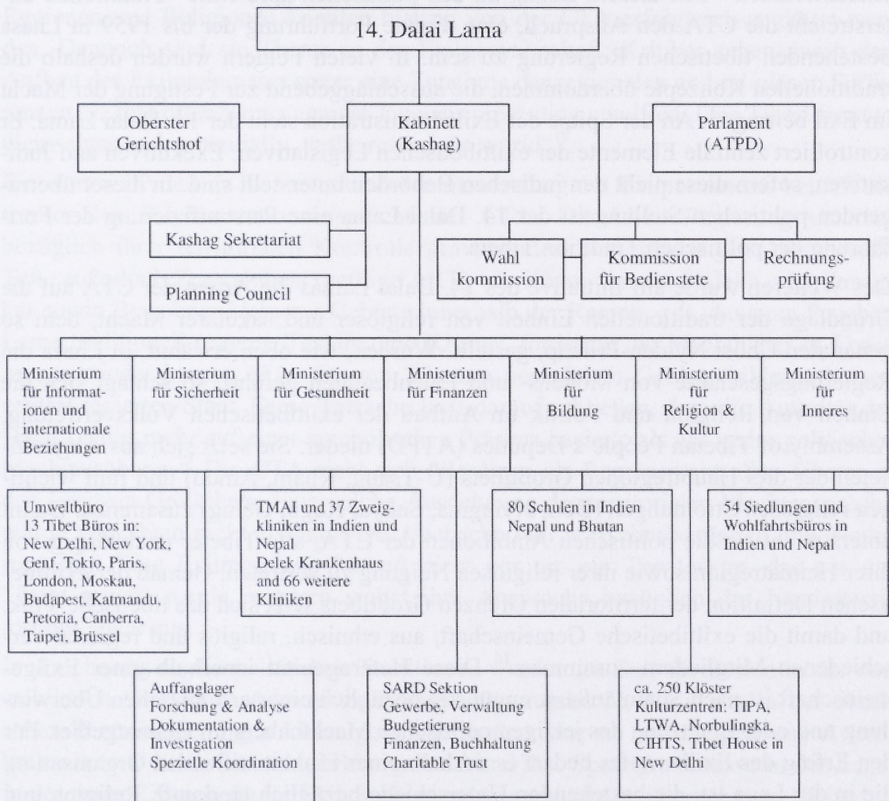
14. Dalai Lama

Oberster Gerichtshof

Kabinett (Kashag)

Parlament (ATPD)

Kashag Sekretariat

Planning Council

Wahl kommission

Kommission für Bedienstete

Rechnungsprüfung

Ministerium für Informationen und internationale Beziehungen

Ministerium für Sicherheit

Ministerium für Gesundheit

Ministerium für Finanzen

Ministerium für Bildung

Ministerium für Religion & Kultur

Ministerium für Inneres

Umweltbüro
13 Tibet Büros in:
New Delhi, New York, Genf, Tokio, Paris, London, Moskau, Budapest, Katmandu, Pretoria, Canberra, Taipei, Brüssel

TMAI und 37 Zweigkliniken in Indien und Nepal
Delek Krankenhaus und 66 weitere Kliniken

80 Schulen in Indien Nepal und Bhutan

54 Siedlungen und Wohlfahrtsbüros in Indien und Nepal

Auffanglager
Forschung & Analyse
Dokumentation & Investigation
Spezielle Koordination

SARD Sektion
Gewerbe, Verwaltung
Budgetierung
Finanzen, Buchhaltung
Charitable Trust

ca. 250 Klöster
Kulturzentren: TIPA, LTWA, Norbulingka, CIHTS, Tibet House in New Delhi